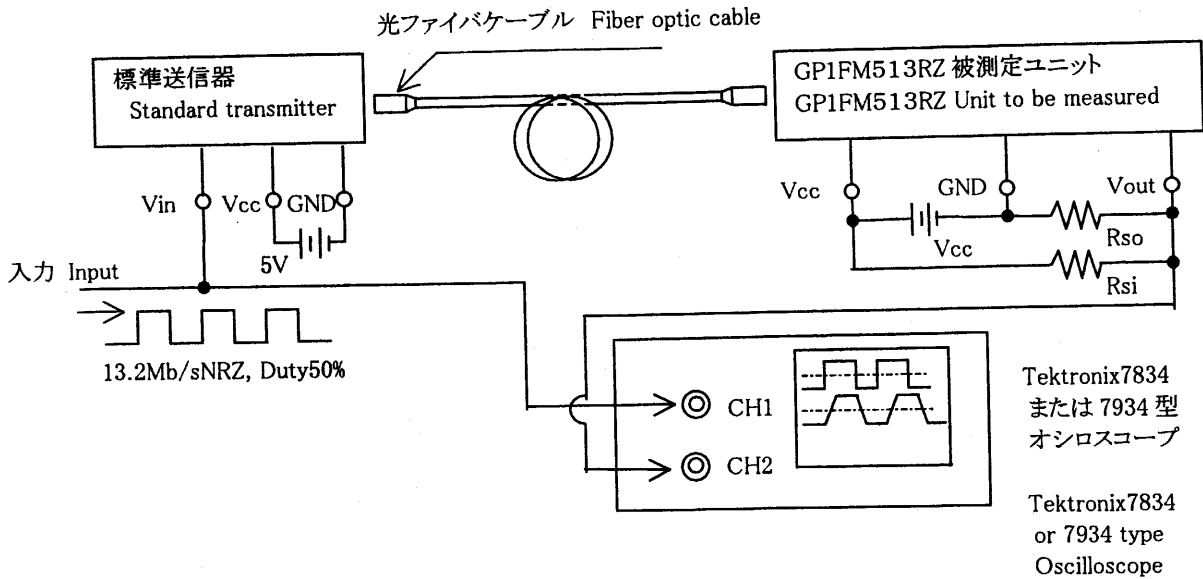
光ファイバケーブル Fiber optic cable

標準送信器
Standard transmitter

GP1FM513RZ 被測定ユニット
GP1FM513RZ Unit to be measured

Vin
Vcc
GND
5V

Vcc
GND
Vout
Vcc
Rso
Rsi

入力 Input

13.2Mb/sNRZ, Duty50%

CH1
CH2

Tektronix7834
または 7934 型
オシロスコープ

Tektronix7834
or 7934 type
Oscilloscope